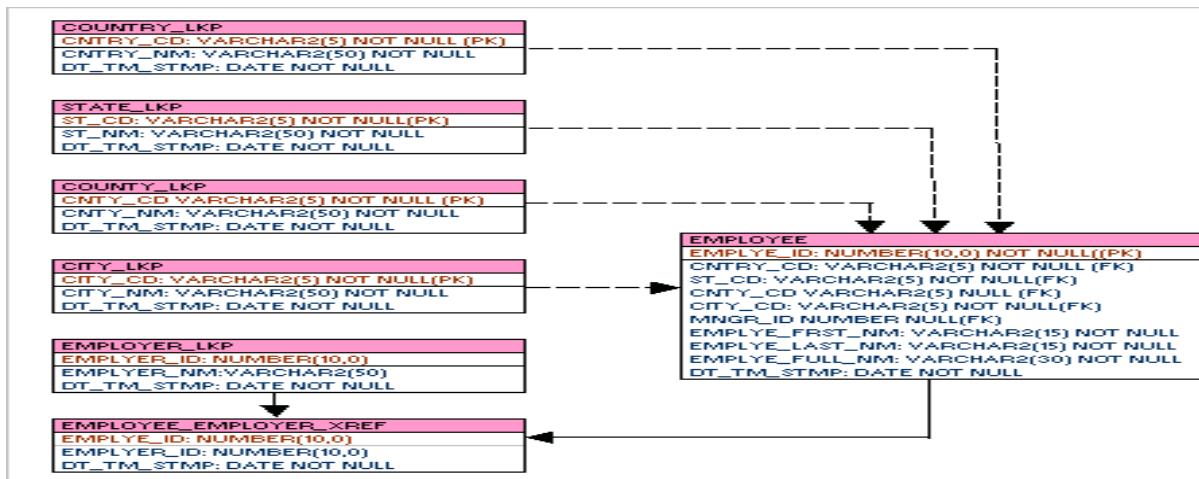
COUNTRY_LKP
CNTRY_CD: VARCHAR2(5) NOT NULL (PK)
CNTRY_NM: VARCHAR2(50) NOT NULL
DT_TM_STMP: DATE NOT NULL

STATE_LKP
ST_CD: VARCHAR2(5) NOT NULL(PK)
ST_NM: VARCHAR2(50) NOT NULL
DT_TM_STMP: DATE NOT NULL

COUNTY_LKP
CNTY_CD VARCHAR2(5) NOT NULL (PK)
CNTY_NM: VARCHAR2(50) NOT NULL
DT_TM_STMP: DATE NOT NULL

CITY_LKP
CITY_CD: VARCHAR2(5) NOT NULL(PK)
CITY_NM: VARCHAR2(50) NOT NULL
DT_TM_STMP: DATE NOT NULL

EMPLOYER_LKP
EMPLYER_ID: NUMBER(10,0)
EMPLYER_NM:VARCHAR2(50)
DT_TM_STMP: DATE NOT NULL

EMPLOYEE_EMPLOYER_XREF
EMPLYE_ID: NUMBER(10,0)
EMPLYER_ID: NUMBER(10,0)
DT_TM_STMP: DATE NOT NULL

EMPLOYEE
EMPLYE_ID: NUMBER(10,0) NOT NULL((PK)
CNTRY_CD: VARCHAR2(5) NOT NULL (FK)
ST_CD: VARCHAR2(5) NOT NULL(FK)
CNTY_CD VARCHAR2(5) NULL (FK)
CITY_CD: VARCHAR2(5) NOT NULL(FK)
MNGR_ID NUMBER NULL(FK)
EMPLYE_FRST_NM: VARCHAR2(15) NOT NULL
EMPLYE_LAST_NM: VARCHAR2(15) NOT NULL
EMPLYE_FULL_NM: VARCHAR2(30) NOT NULL
DT_TM_STMP: DATE NOT NULL